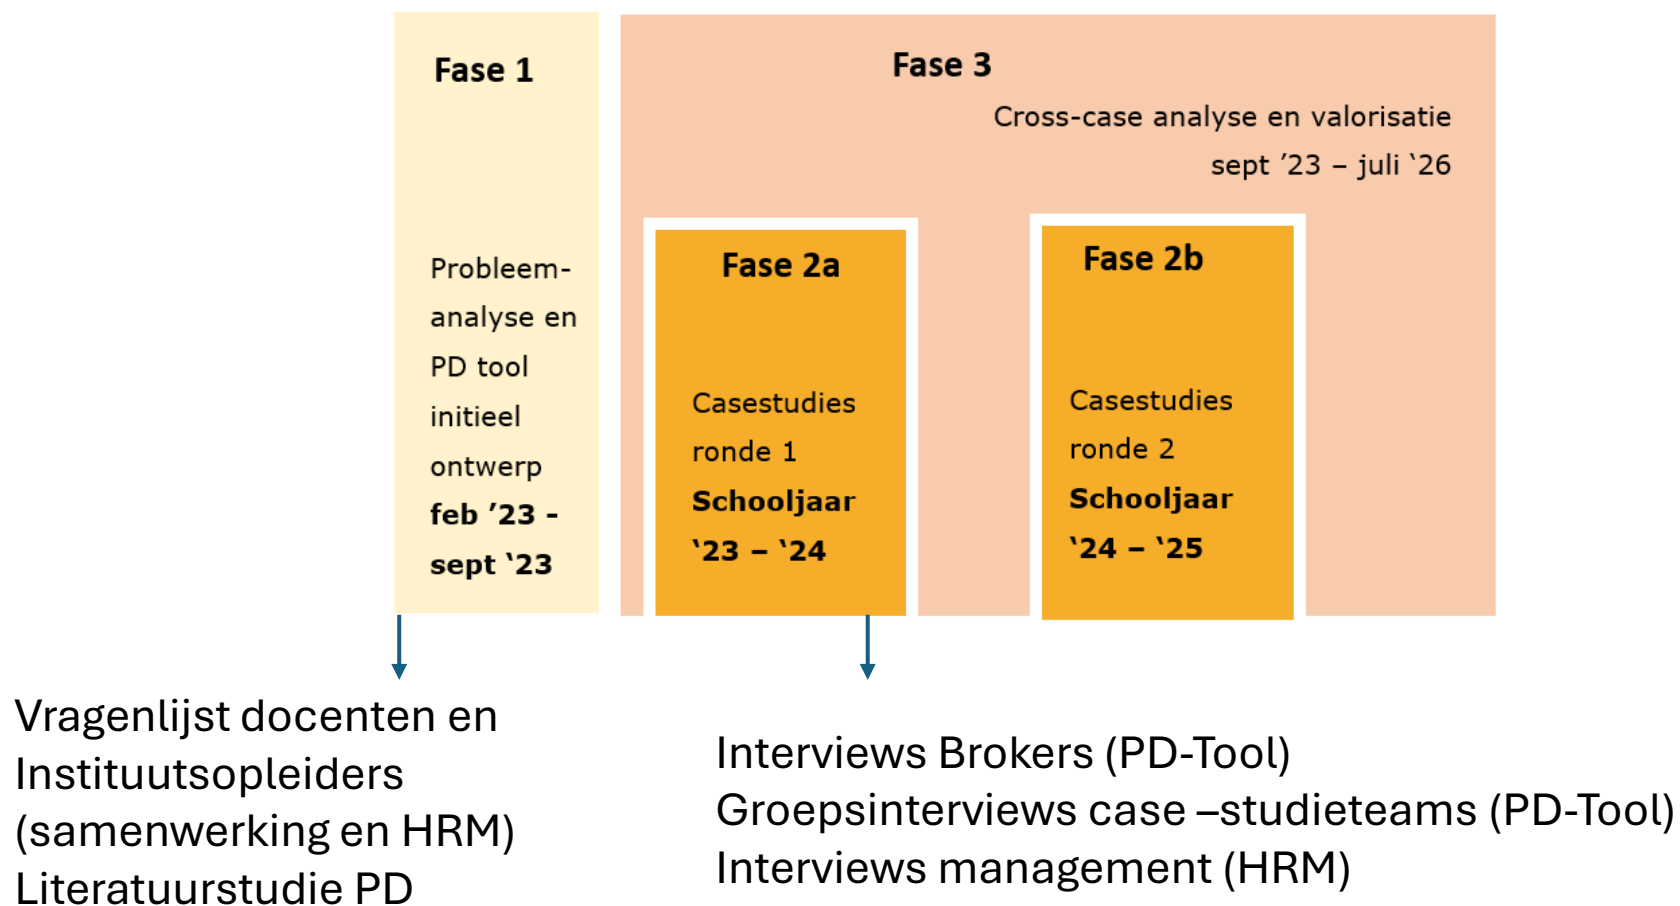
Fase 1

Probleem-analyse en PD tool initieel ontwerp
**feb ’23 - sept ‘23**

Fase 3

Cross-case analyse en valorisatie
sept ’23 – juli ‘26

Fase 2a

Casestudies ronde 1
**Schooljaar ‘23 – ‘24**

Fase 2b

Casestudies ronde 2
**Schooljaar ‘24 – ‘25**

Vragenlijst docenten en Instituutsopleiders (samenwerking en HRM)
Literatuurstudie PD

Interviews Brokers (PD-Tool)
Groepsinterviews case –studieteams (PD-Tool)
Interviews management (HRM)